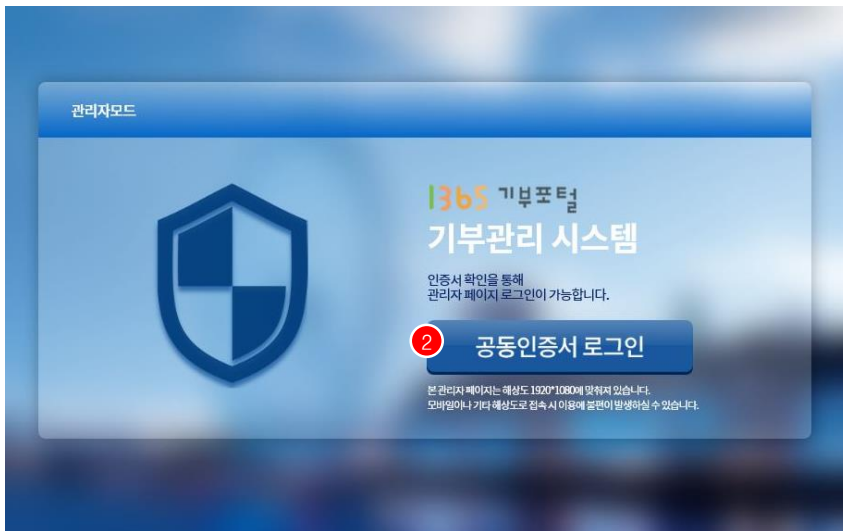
관리자모드

1365 기부포털
기부관리 시스템

인증서 확인을 통해
관리자 페이지 로그인이 가능합니다.

2 공동인증서 로그인

본 관리자 페이지는 해상도 1920*1080에 맞춰져 있습니다.
모바일이나 기타 해상도로 접속 시 이용에 불편이 발생하실 수 있습니다.